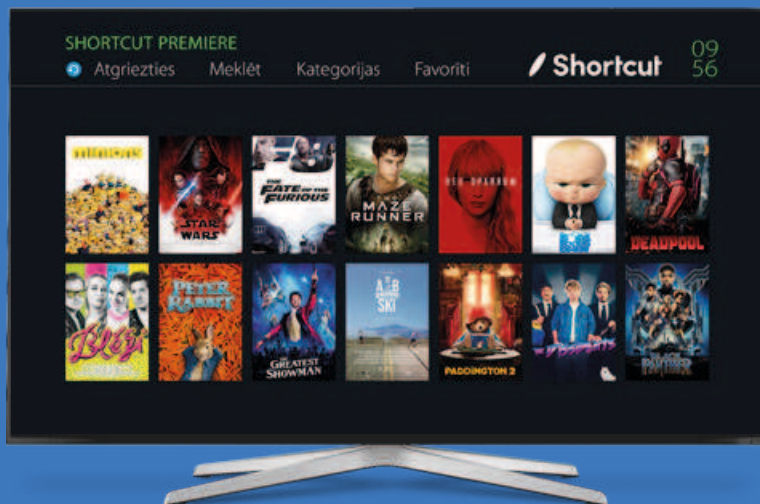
SHORTCUT PREMIERE
Atgriezties Meklēt Kategorijas Favorīti

Shortcut

09
56

MINIONS
STAR WARS
THE FATE OF THE FURIOUS
MAZE RUNNER
RED SPARROW
DEADPOOL
PETER RABBIT
THE GREATEST SHOWMAN
SKI
PADDINGTON 2
BLACK PANTHER